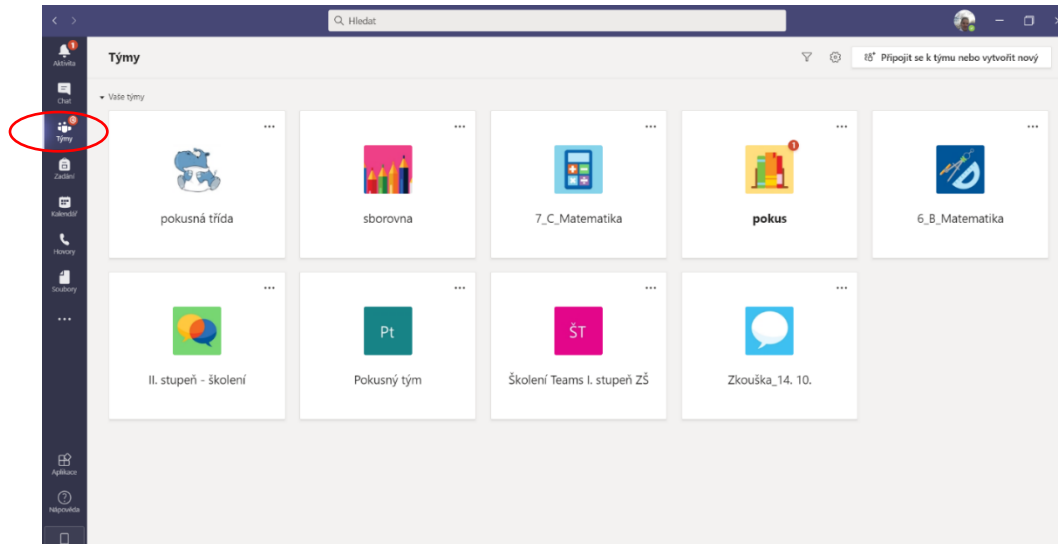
Hledat

1
Aktivita

Chat

Týmy

Zadání

Kalendář

Hovory

Soubory

...

Týmy

Připojit se k týmu nebo vytvořit nový

Vaše týmy

...
pokusná třída

...
sborovna

...
7_C_Matematika

...
1
pokus

...
6_B_Matematika

...
II. stupeň - školení

...
Pt
Pokusný tým

...
ŠT
Školení Teams I. stupeň ZŠ

...
Zkouška_14. 10.

Aplikace

Nápověda